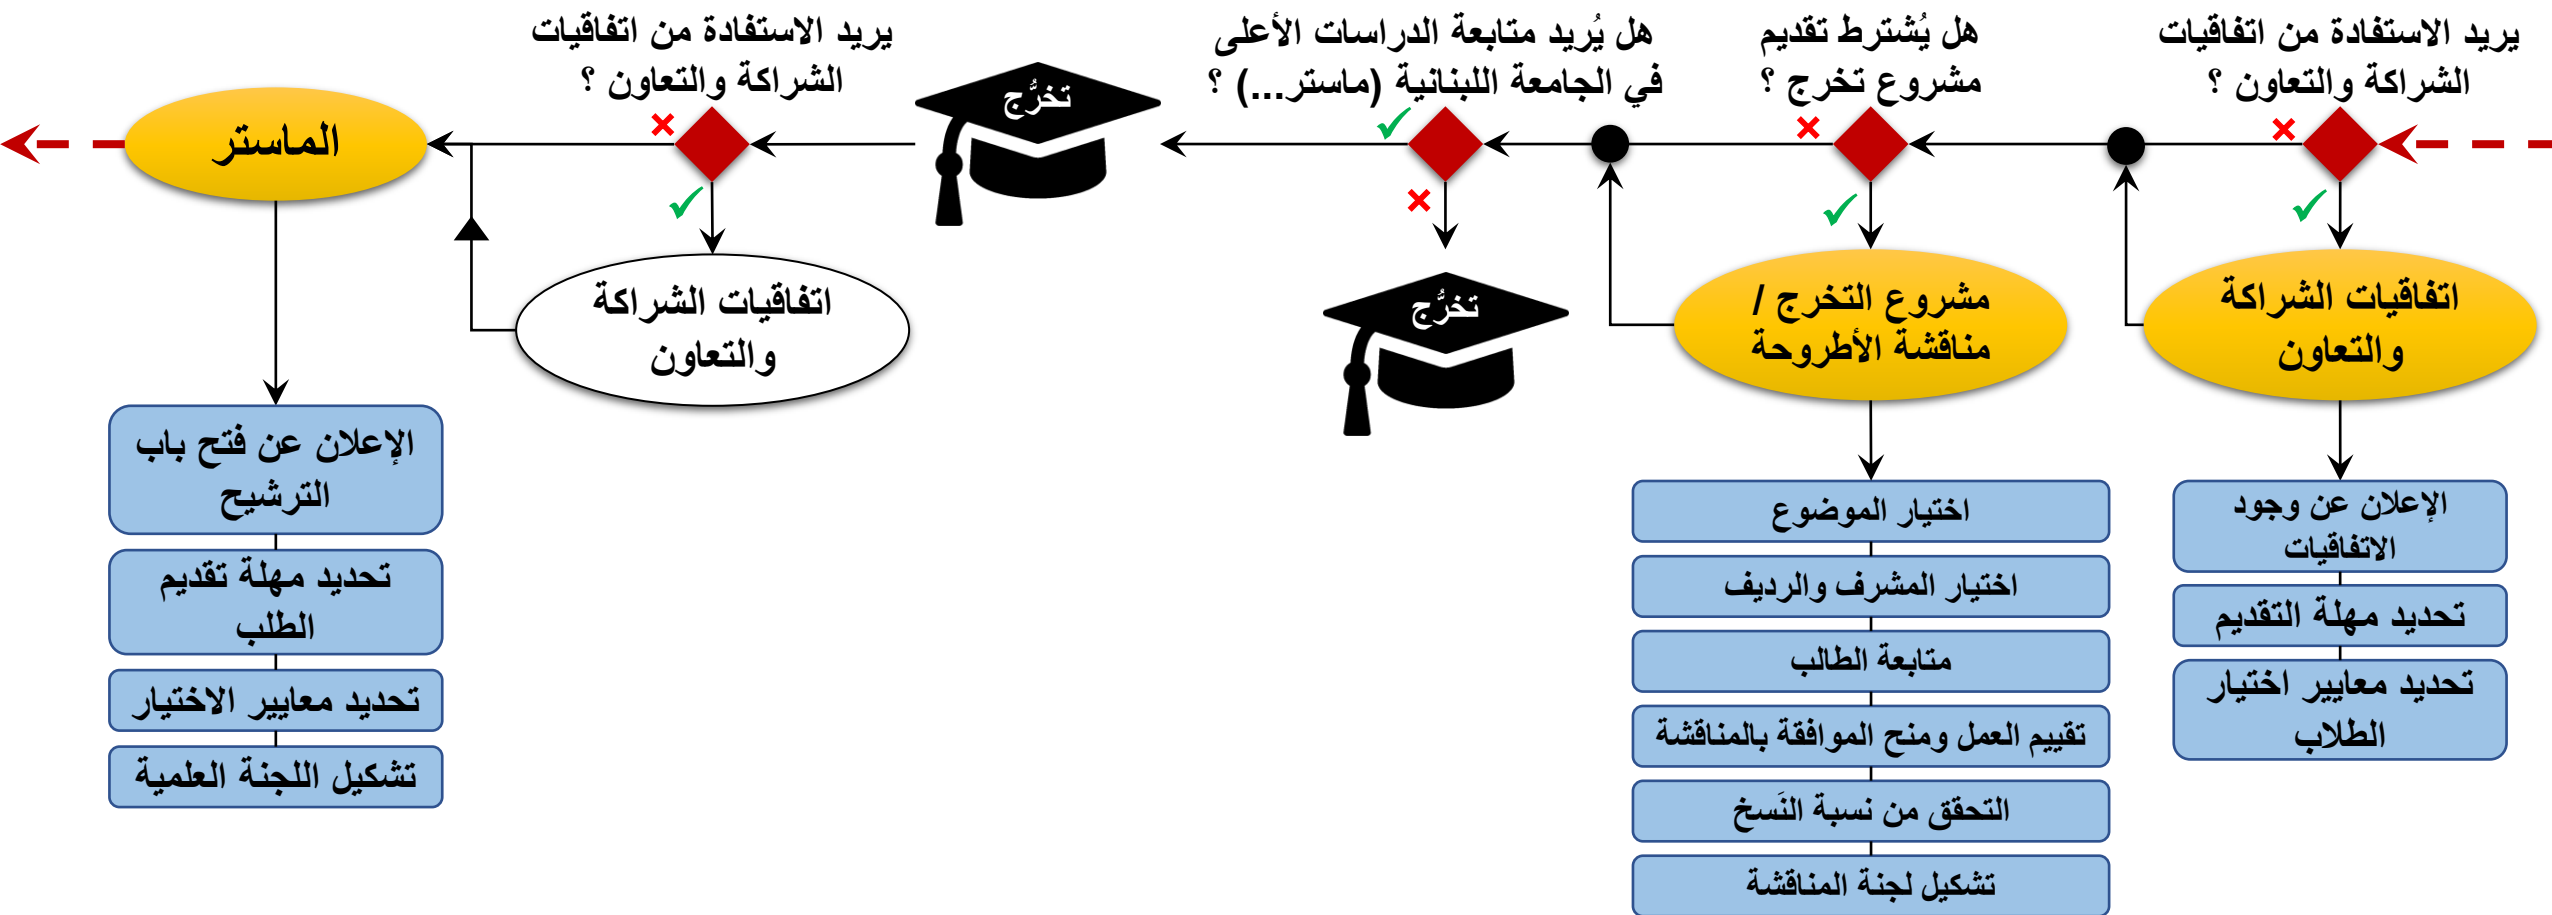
يريد الاستفادة من اتفاقيات الشراكة والتعاون ؟

✗

✓

اتفاقيات الشراكة والتعاون

الإعلان عن وجود الاتفاقيات

تحديد مهلة التقديم

تحديد معايير اختيار الطلاب

هل يُشترط تقديم مشروع تخرج ؟

✗

✓

مشروع التخرج / مناقشة الأطروحة

اختيار الموضوع

اختيار المشرف والرديف

متابعة الطالب

تقييم العمل ومنح الموافقة بالمناقشة

التحقق من نسبة النَسخ

تشكيل لجنة المناقشة

هل يُريد متابعة الدراسات الأعلى في الجامعة اللبنانية (ماستر...) ؟

✓

✗

تخرُّج

تخرُّج

يريد الاستفادة من اتفاقيات الشراكة والتعاون ؟

✗

✓

اتفاقيات الشراكة والتعاون

الماستر

الإعلان عن فتح باب الترشيح

تحديد مهلة تقديم الطلب

تحديد معايير الاختيار

تشكيل اللجنة العلمية